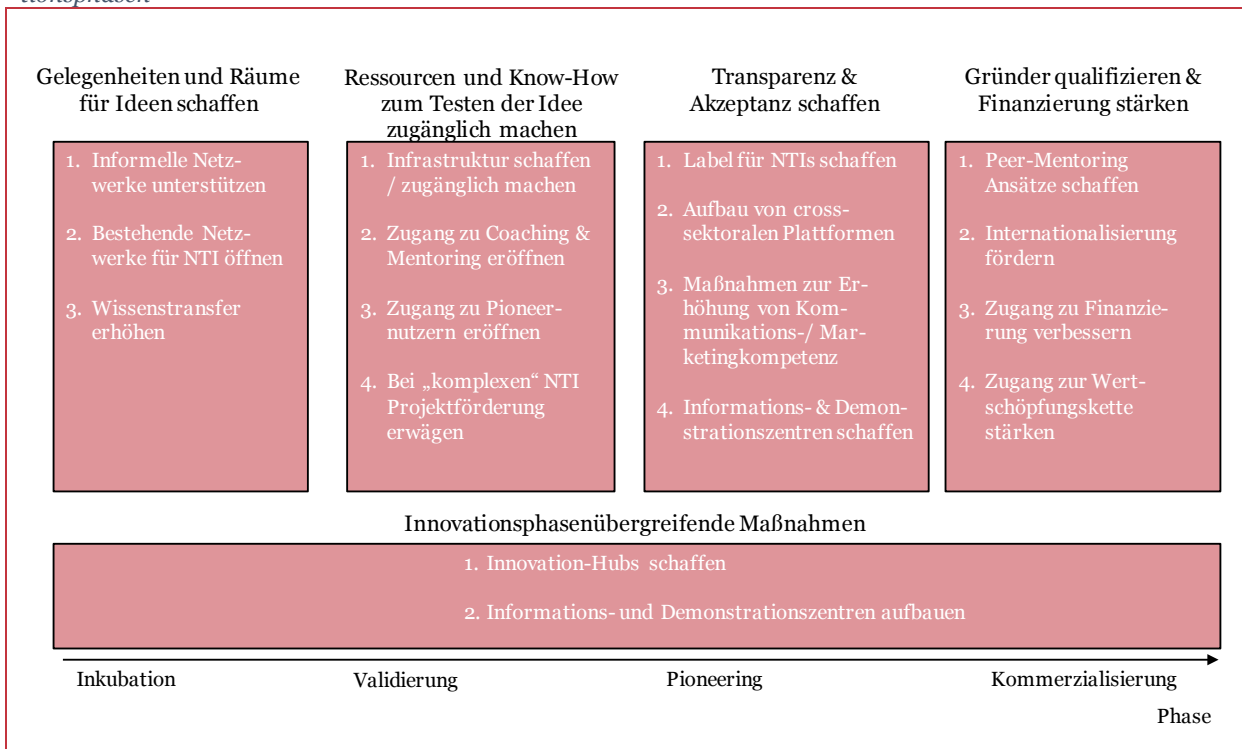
tionsphasen

Gelegenheiten und Räume für Ideen schaffen

1. Informelle Netzwerke unterstützen

2. Bestehende Netzwerke für NTI öffnen

3. Wissenstransfer erhöhen

Ressourcen und Know-How zum Testen der Idee zugänglich machen

1. Infrastruktur schaffen / zugänglich machen

2. Zugang zu Coaching & Mentoring eröffnen

3. Zugang zu Pioneernutzern eröffnen

4. Bei „komplexen" NTI Projektförderung erwägen

Transparenz & Akzeptanz schaffen

1. Label für NTIs schaffen

2. Aufbau von crosssektoralen Plattformen

3. Maßnahmen zur Erhöhung von Kommunikations-/ Marketingkompetenz

4. Informations- & Demonstrationszentren schaffen

Gründer qualifizieren & Finanzierung stärken

1. Peer-Mentoring Ansätze schaffen

2. Internationalisierung fördern

3. Zugang zu Finanzierung verbessern

4. Zugang zur Wertschöpfungskette stärken

Innovationsphasenübergreifende Maßnahmen

1. Innovation-Hubs schaffen

2. Informations- und Demonstrationszentren aufbauen

Inkubation

Validierung

Pioneering

Kommerzialisierung

Phase